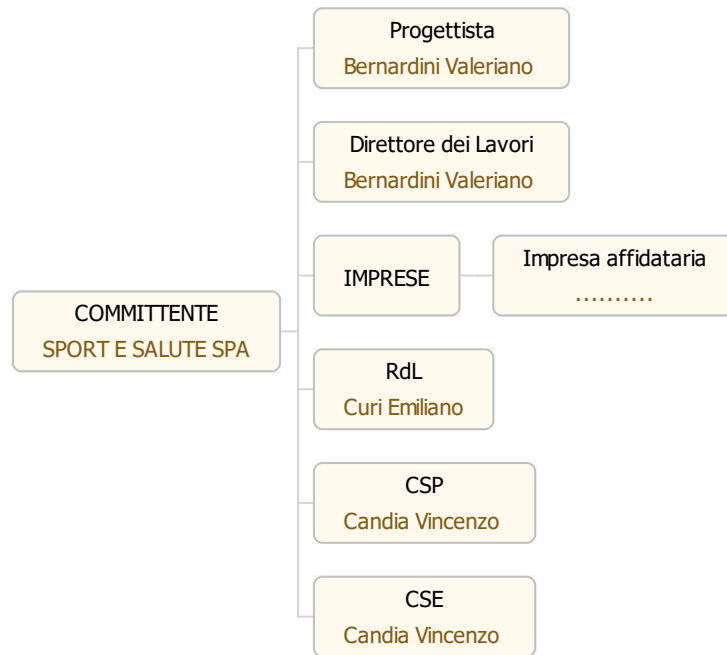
COMMITTENTE
SPORT E SALUTE SPA

Progettista
Bernardini Valeriano

Direttore dei Lavori
Bernardini Valeriano

IMPRESE

Impresa affidataria
..........

RdL
Curi Emiliano

CSP
Candia Vincenzo

CSE
Candia Vincenzo